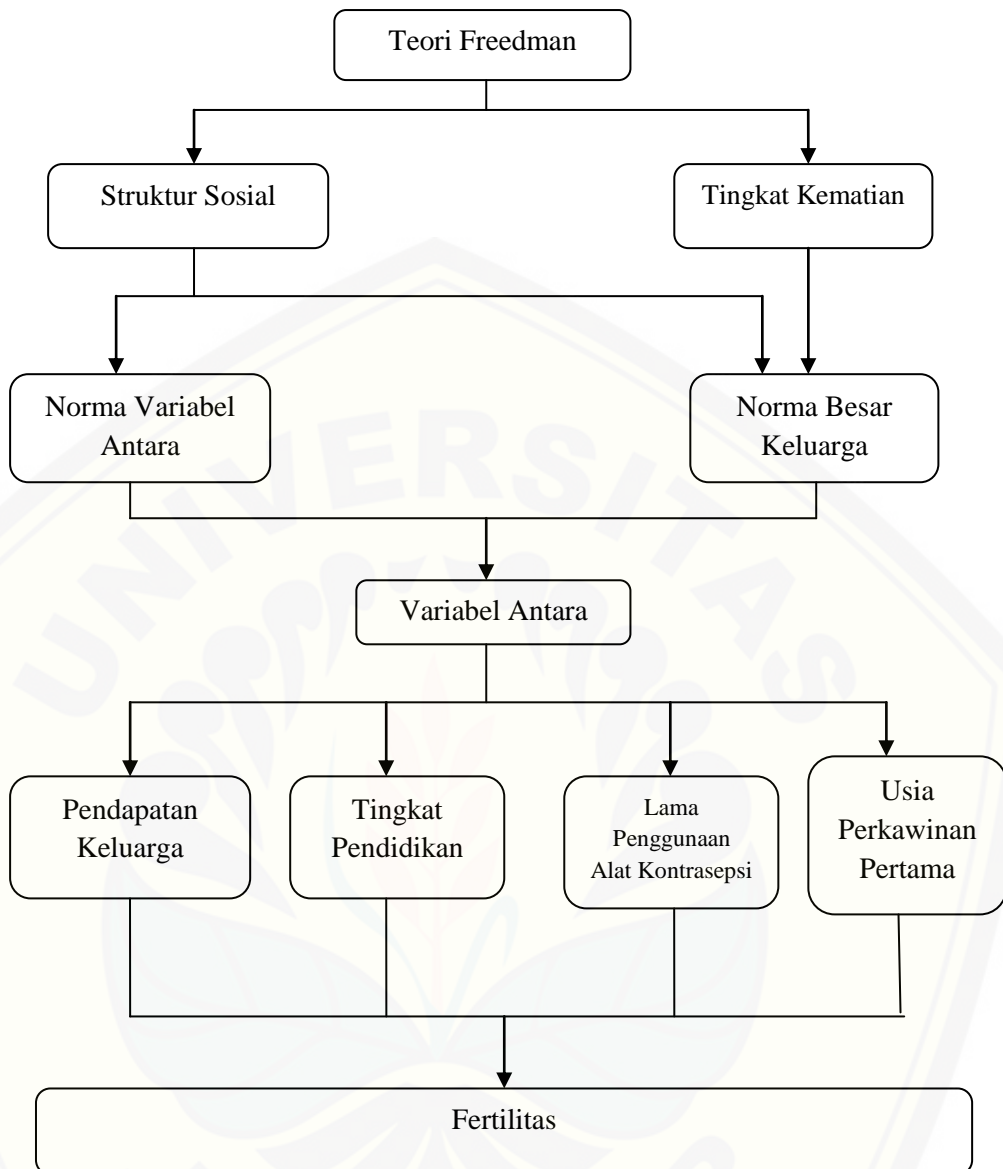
Teori Freedman

Struktur Sosial

Tingkat Kematian

Norma Variabel Antara

Norma Besar Keluarga

Variabel Antara

Pendapatan Keluarga

Tingkat Pendidikan

Lama Penggunaan Alat Kontrasepsi

Usia Perkawinan Pertama

Fertilitas